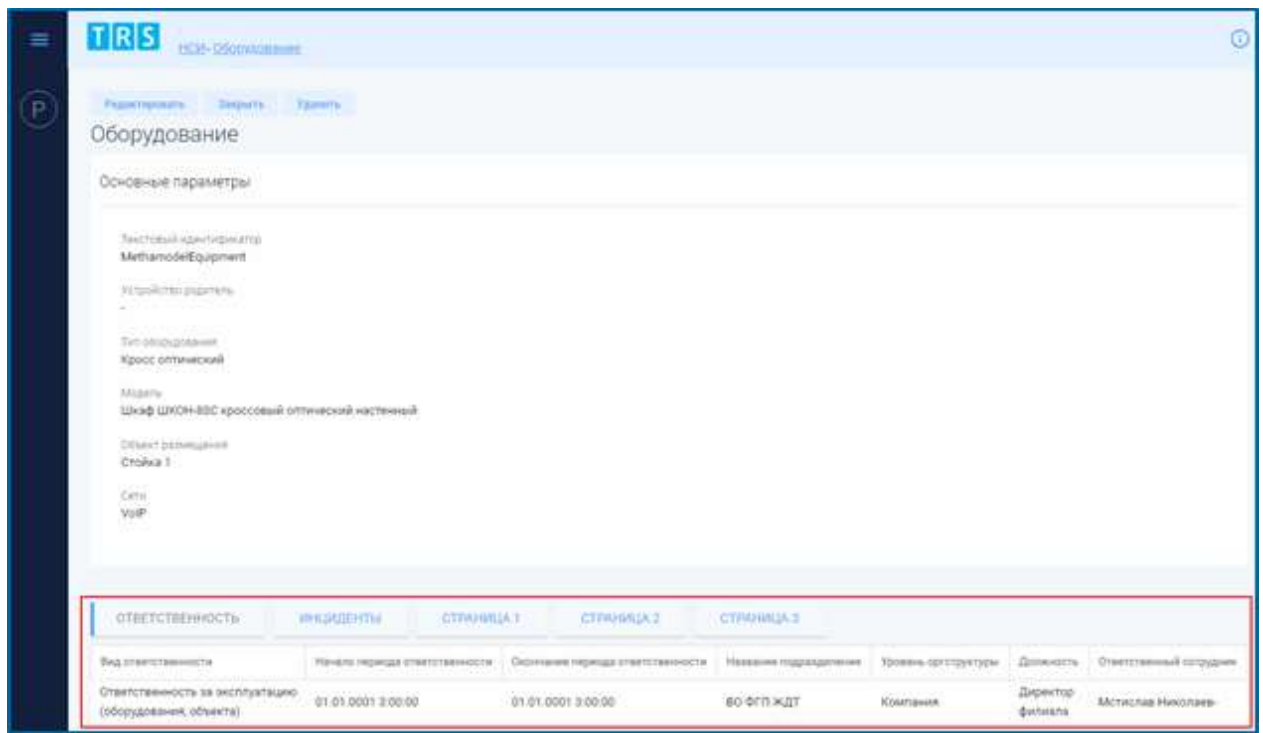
TRS НСИ- Оборудование

P

Редактировать Закрыть Удалить

Оборудование

Основные параметры

Текстовый идентификатор
MethamodelEquipment

Устройство родитель
-

Тип оборудования
Кросс оптический

Модель
Шкаф ШКОН-8SC кроссовый оптический настенный

Объект размещения
Стойка 1

Сети
VoIP

ОТВЕТСТВЕННОСТЬ ИНЦИДЕНТЫ СТРАНИЦА 1 СТРАНИЦА 2 СТРАНИЦА 3

| Вид ответственности | Начало периода ответственности | Окончание периода ответственности | Название подразделения | Уровень оргструктуры | Должность | Ответственный сотрудник |
|---|---|---|---|---|---|---|
| Ответственность за эксплуатацию (оборудования, объекта) | 01.01.0001 3:00:00 | 01.01.0001 3:00:00 | ВО ФГП ЖДТ | Компания | Директор филиала | Мстислав Николаев |